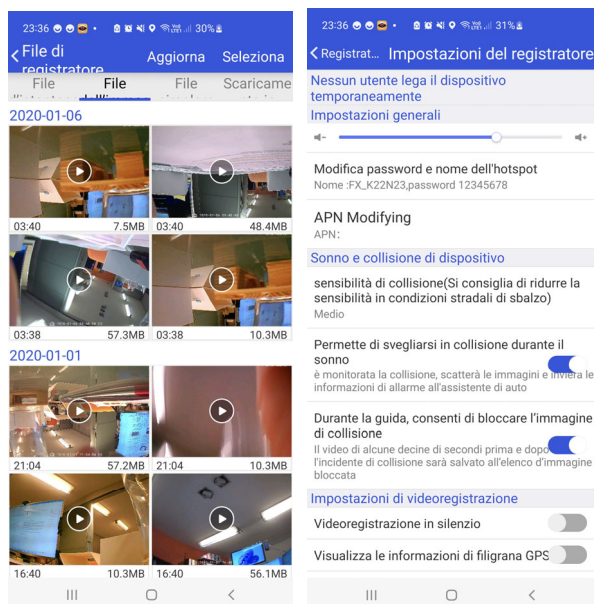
23:36 30%

File di registratore   Aggiorna   Seleziona

File   File   File   Scaricame

2020-01-06

03:40 7.5MB
03:40 48.4MB
03:38 57.3MB
03:38 10.3MB

2020-01-01

21:04 57.2MB
21:04 10.3MB
16:40 10.3MB
16:40 56.1MB

23:36 31%

Registrat...   Impostazioni del registratore

Nessun utente lega il dispositivo temporaneamente

Impostazioni generali

Modifica password e nome dell'hotspot
Nome :FX_K22N23,password 12345678

APN Modifying
APN:

Sonno e collisione di dispositivo

sensibilità di collisione(Si consiglia di ridurre la sensibilità in condizioni stradali di sbalzo)
Medio

Permette di svegliarsi in collisione durante il sonno
è monitorata la collisione, scatterà le immagini e invierà le informazioni di allarme all'assistente di auto

Durante la guida, consenti di bloccare l'immagine di collisione
Il video di alcune decine di secondi prima e dopo l'incidente di collisione sarà salvato all'elenco d'immagine bloccata

Impostazioni di videoregistrazione

Videoregistrazione in silenzio

Visualizza le informazioni di filigrana GPS